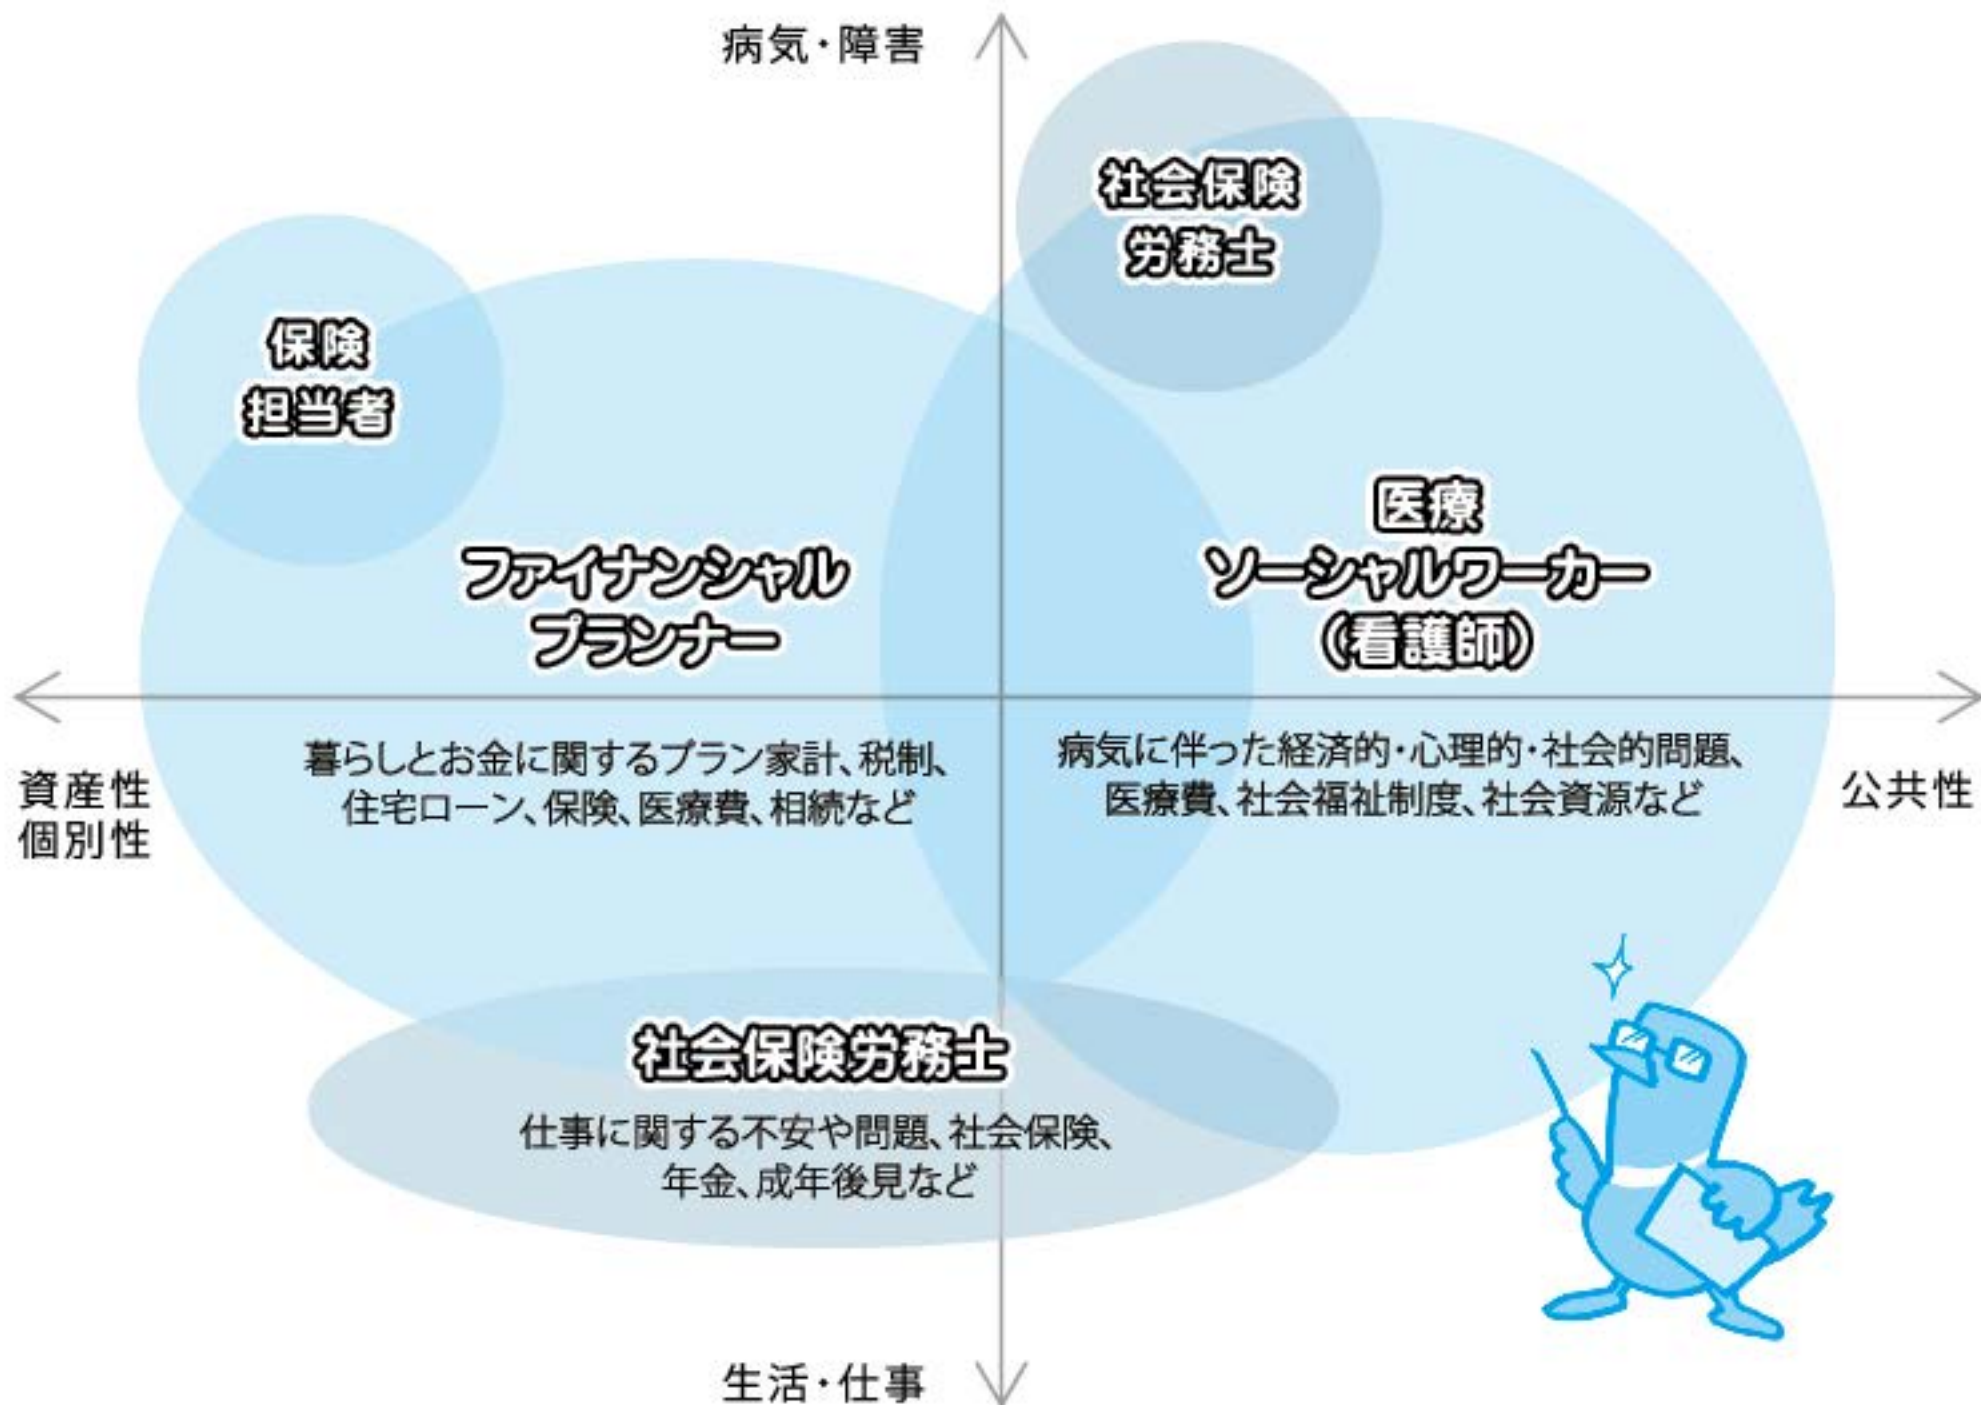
病気・障害

社会保険
労務士

保険
担当者

医療
ソーシャルワーカー
（看護師）

ファイナンシャル
プランナー

資産性
個別性

暮らしとお金に関するプラン家計、税制、住宅ローン、保険、医療費、相続など

病気に伴った経済的・心理的・社会的問題、医療費、社会福祉制度、社会資源など

公共性

社会保険労務士

仕事に関する不安や問題、社会保険、年金、成年後見など

生活・仕事